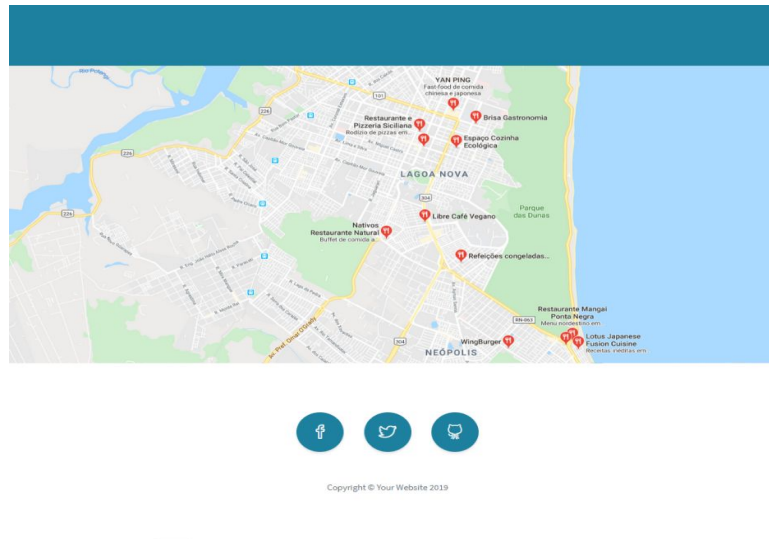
YAN PING
Fast-food de comida chinesa e japonesa
Brisa Gastronomia
Restaurante e Pizzeria Siciliano
Rodízio de pizzas em...
Espaço Cozinha Ecológica
LAGOA NOVA
Parque das Dunas
Libre Café Vegano
Nativos Restaurante Natural
Buffet de comida a...
Refeições congeladas...
Restaurante Mangai Ponta Negra
Menu nordestino em...
Lotus Japanese Fusion Cuisine
Receitas criativas em...
WingBurger
NEÓPOLIS
226
101
304
RN-063

Copyright © Your Website 2019